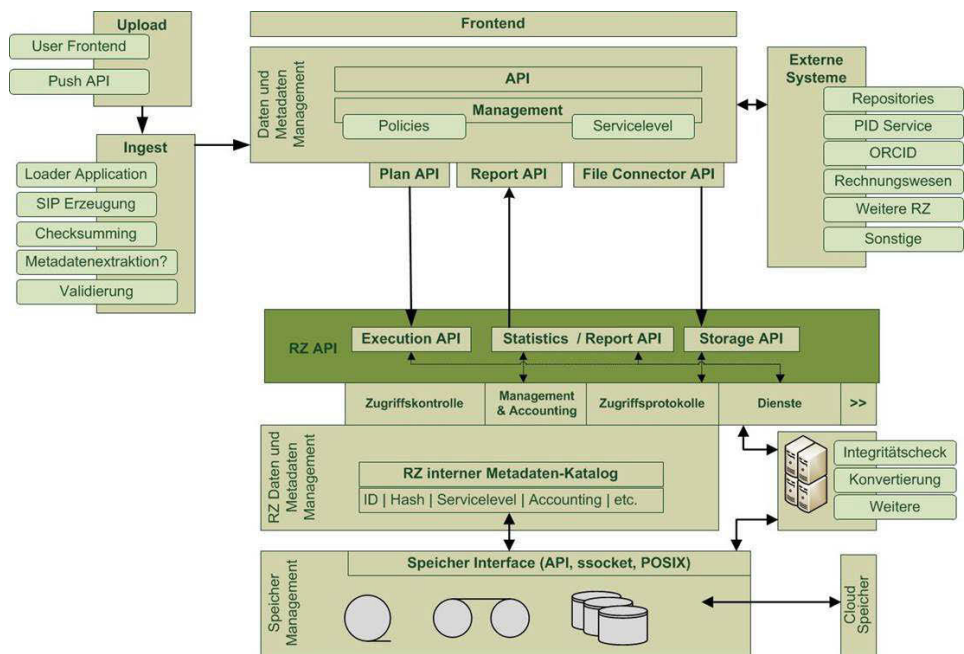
Upload

User Frontend

Push API

Ingest

Loader Application

SIP Erzeugung

Checksumming

Metadatenextraktion?

Validierung

Frontend

Daten und Metadaten Management

API

Management

Policies

Servicelevel

Plan API

Report API

File Connector API

Externe Systeme

Repositories

PID Service

ORCID

Rechnungswesen

Weitere RZ

Sonstige

RZ API

Execution API

Statistics / Report API

Storage API

Zugriffskontrolle

Management & Accounting

Zugriffsprotokolle

Dienste

>>

RZ Daten und Metadaten Management

RZ interner Metadaten-Katalog

ID | Hash | Servicelevel | Accounting | etc.

Integritätscheck

Konvertierung

Weitere

Speicher Management

Speicher Interface (API, ssocket, POSIX)

Cloud Speicher